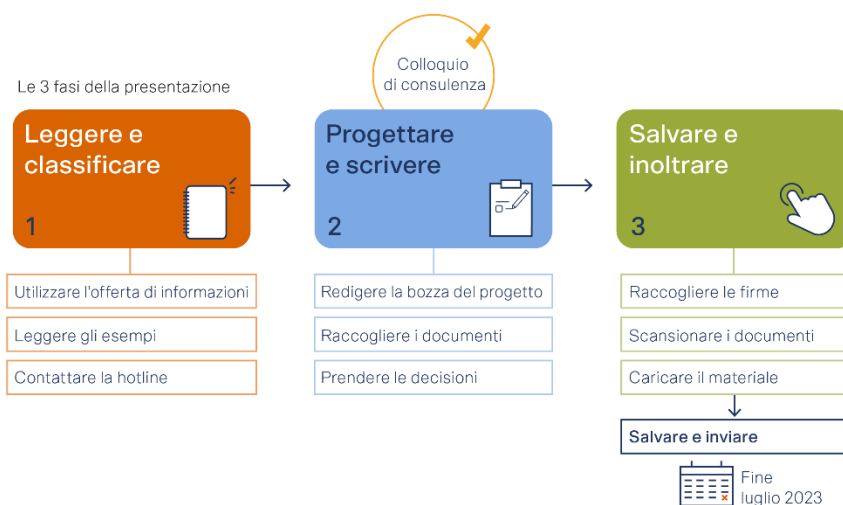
Le 3 fasi della presentazione

Colloquio di consulenza

Leggere e classificare
1

Progettare e scrivere
2

Salvare e inoltrare
3

Utilizzare l'offerta di informazioni

Leggere gli esempi

Contattare la hotline

Redigere la bozza del progetto

Raccogliere i documenti

Prendere le decisioni

Raccogliere le firme

Scansionare i documenti

Caricare il materiale

Salvare e inviare

Fine luglio 2023